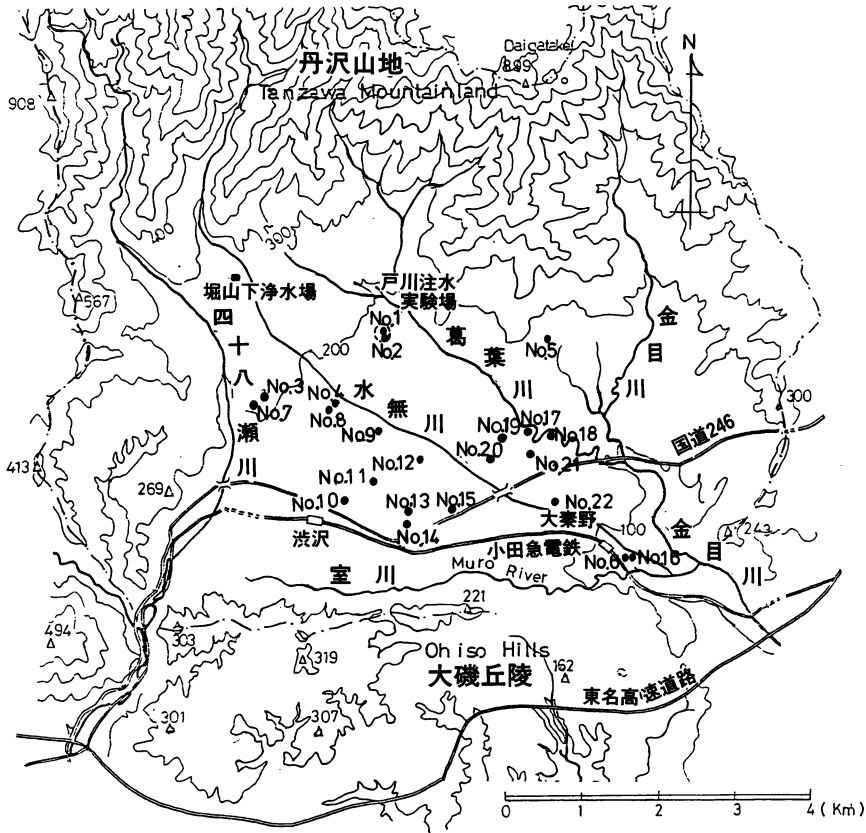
丹沢山地
Tanzawa Mountainland
Daigatake
899
N
908
400
300
堀山下浄水場
戸川注水
実験場
567
No.1
No.2
葛
葉
川
No.5
金
目
川
300
四
十
八
瀬
川
200
No.3
No.4
No.7
No.8
水
無
川
No.9
No.19
No.17
No.18
No.20
No.21
国道246
413
269
No.11
No.12
No.10
No.13
No.15
No.22
大秦野
100
金
目
川
243
渋沢
No.14
小田急電鉄
No.6
No.16
室
川
Muro River
221
494
303
319
Ohiso Hills
162
大磯丘陵
東名高速道路
301
307
0
1
2
3
4 (Km)